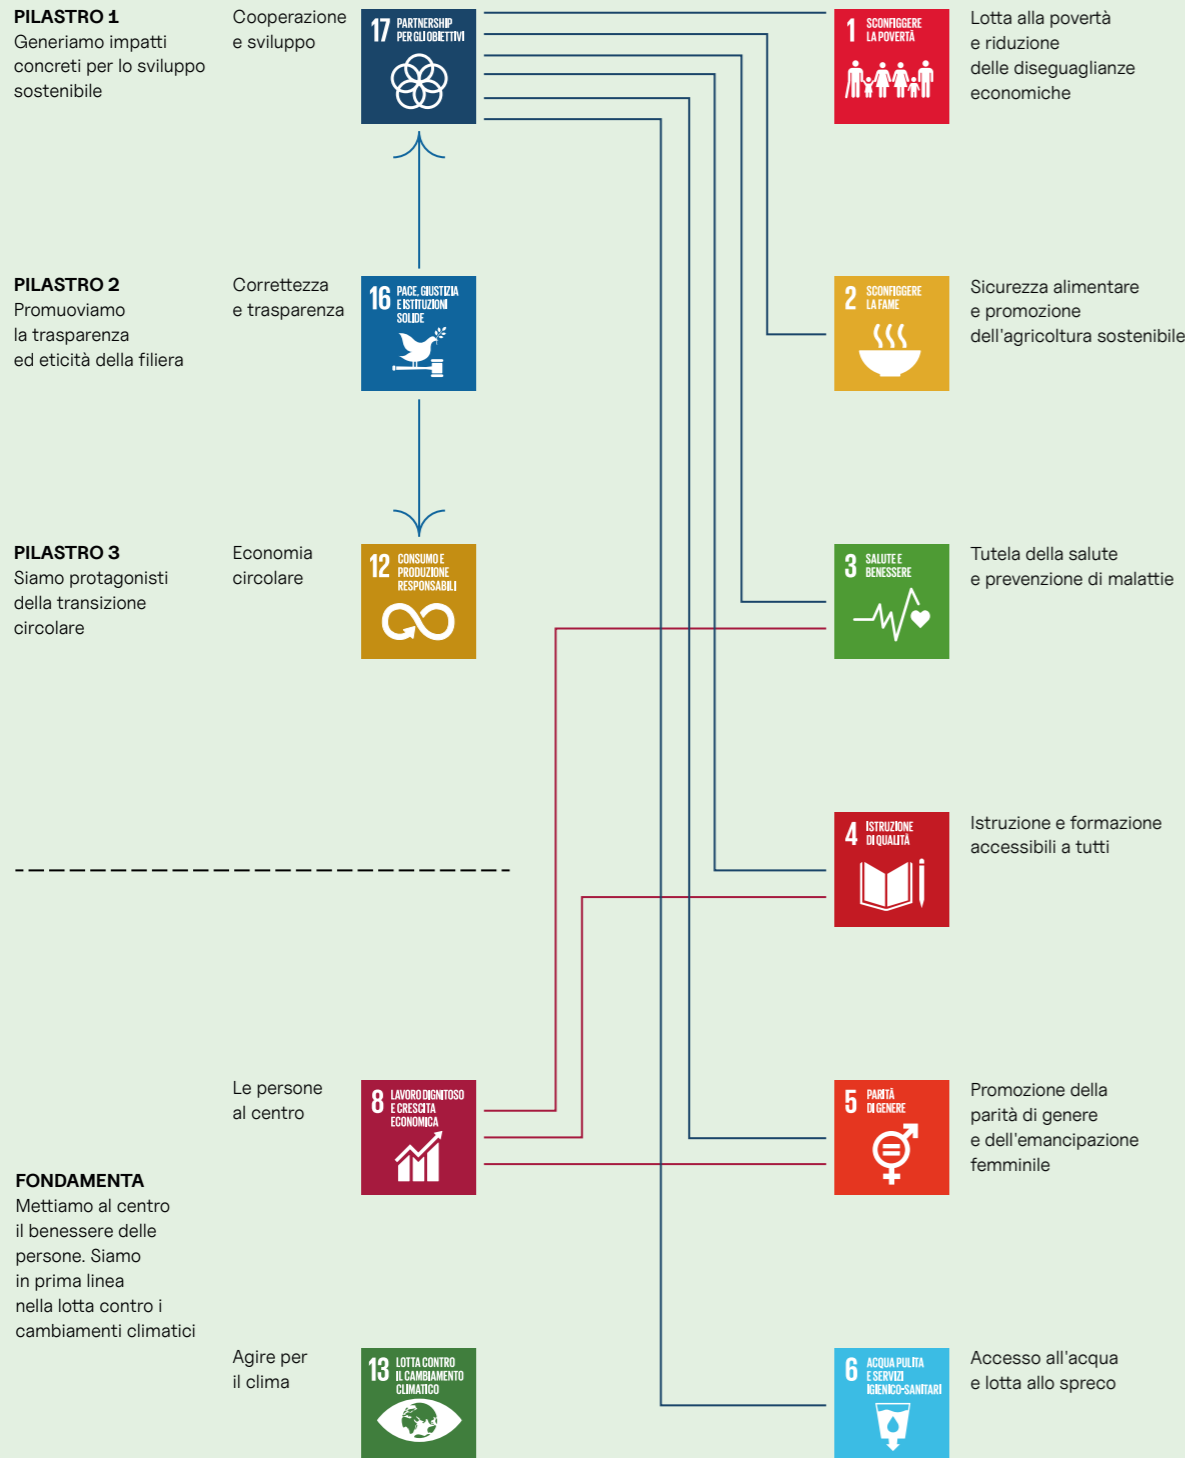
PILASTRO 1
Generiamo impatti concreti per lo sviluppo sostenibile

Cooperazione e sviluppo

17 PARTNERSHIP PER GLI OBIETTIVI

1 SCONFIGGERE LA POVERTÀ

Lotta alla povertà e riduzione delle diseguaglianze economiche

PILASTRO 2
Promuoviamo la trasparenza ed eticità della filiera

Correttezza e trasparenza

16 PACE, GIUSTIZIA E ISTITUZIONI SOLIDE

2 SCONFIGGERE LA FAME

Sicurezza alimentare e promozione dell'agricoltura sostenibile

PILASTRO 3
Siamo protagonisti della transizione circolare

Economia circolare

12 CONSUMO E PRODUZIONE RESPONSABILI

3 SALUTE E BENESSERE

Tutela della salute e prevenzione di malattie

4 ISTRUZIONE DI QUALITÀ

Istruzione e formazione accessibili a tutti

Le persone al centro

8 LAVORO DIGNITOSO E CRESCITA ECONOMICA

5 PARITÀ DI GENERE

Promozione della parità di genere e dell'emancipazione femminile

FONDAMENTA
Mettiamo al centro il benessere delle persone. Siamo in prima linea nella lotta contro i cambiamenti climatici

Agire per il clima

13 LOTTA CONTRO IL CAMBIAMENTO CLIMATICO

6 ACQUA PULITA E SERVIZI IGIENICO-SANITARI

Accesso all'acqua e lotta allo spreco